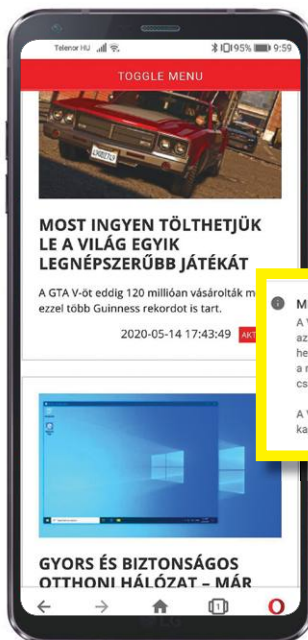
Telenor HU 95% 9:59

TOGGLE MENU

MOST INGYEN TÖLTHETJÜK LE A VILÁG EGYIK LEGNÉPSZERŰBB JÁTÉKÁT

A GTA V-öt eddig 120 millióan vásárolták m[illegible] ezzel több Guinness rekordot is tart.

2020-05-14 17:43:49 AKT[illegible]

GYORS ÉS BIZTONSÁGOS OTTHONI HÁLÓZAT – MÁR

M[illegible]
A V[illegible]
az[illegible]
he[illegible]
a r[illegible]
cs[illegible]

A V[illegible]
ka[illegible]

LG